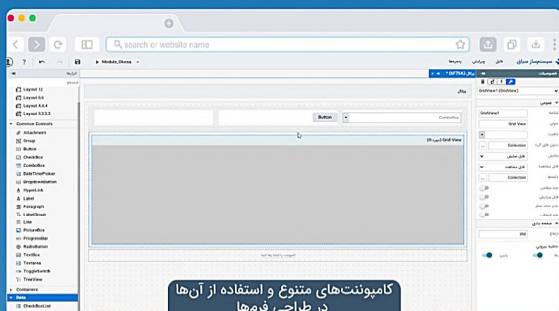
search or website name

Module_Okwa

Layout 12
Layout 6.6
Layout 4.4.4
Layout 3.3.3.3
Common Controls
Attachment
Group
Button
CheckBox
ComboBox
DateTimePicker
DropDownButton
HyperLink
Label
Paragraph
LabelGroup
Line
PictureBox
ProgressBar
RadioButton
TextBox
Textarea
ToggleSwitch
TreeView
Containers
Data
CheckBoxList

Button
ComboBox
Grid View

GridView1 (GridView)
GridView1
Grid View
Collection
Collection

کامپوننت‌های متنوع و استفاده از آن‌ها
در طراحی فرم‌ها